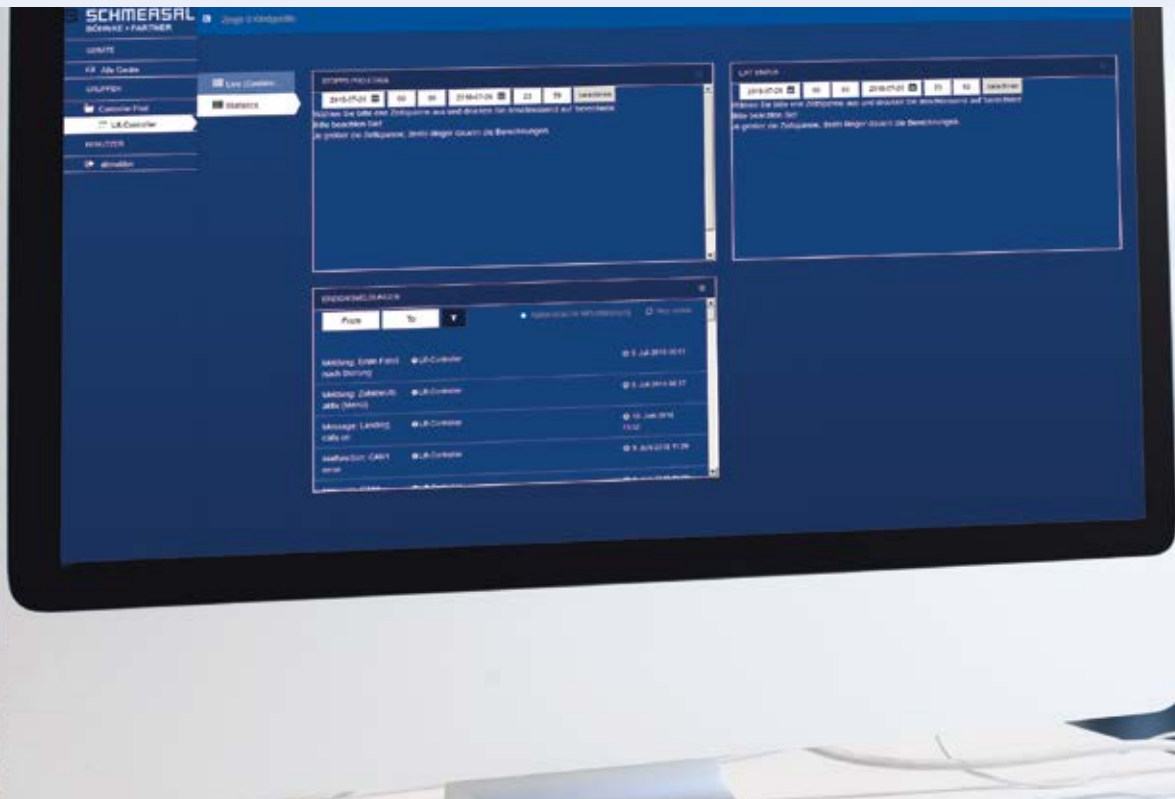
SCHMERSAL
BÖHNKE + PARTNER

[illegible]

GERÄTE
Alle Geräte
GRUPPEN
Controller Pool
Lift-Controller
BENUTZER
abmelden

Live Controller
Statistics

STOPPS PRO ETAGE
2018-07-01 | 00 | 00 | 2018-07-08 | 23 | 59 | berechnen
Wählen Sie bitte eine Zeitspanne aus und drücken Sie anschliessend auf berechnen
Bitte beachten Sie!
Je größer die Zeitspanne, desto länger dauern die Berechnungen.

LIFT STATUS
2018-07-01 | 00 | 00 | 2018-07-01 | 23 | 59 | berechnen
Wählen Sie bitte eine Zeitspanne aus und drücken Sie anschliessend auf berechnen
Bitte beachten Sie!
Je größer die Zeitspanne, desto länger dauern die Berechnungen.

EREIGNISMELDUNGEN
From | To
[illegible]

Meldung: Erster Fund nach Störung | Lift-Controller | 5. Juli 2018 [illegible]
Meldung: Zählbetrieb aktiv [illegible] | Lift-Controller | 5. Juli 2018 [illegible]
Message: Landing calls on | Lift-Controller | 10. Juni 2018 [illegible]
Malfunction: CAN1 error | Lift-Controller | 9. Juni 2018 11:29
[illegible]